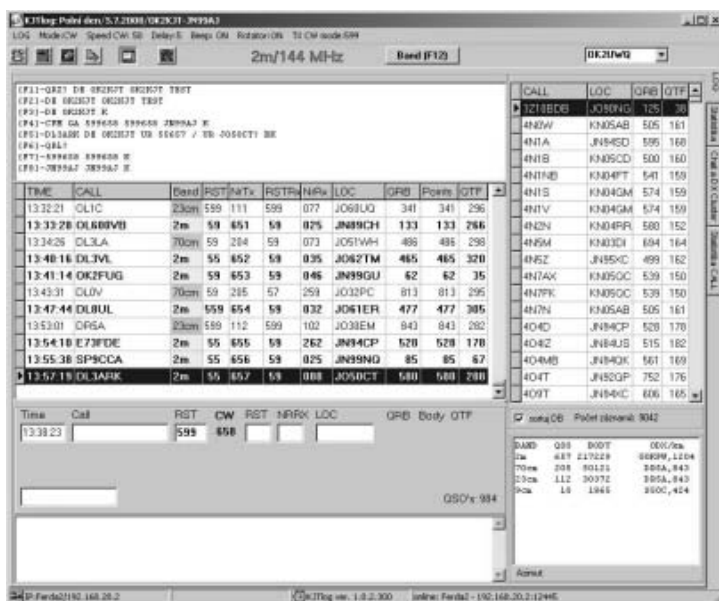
K3Tlog: Polni den/5.7.2008/OK2KJT-JN99AJ

LOG Mode:CW Speed CW:50 Delay:5 Beep: ON Rotator:ON TI CW mode:599

2m/144 MHz

Band (F12)

OK2UWQ

[F1]-QRZ? DE OK2KJT OK2KJT TEST
[F2]-DE OK2KJT OK2KJT TEST
[F3]-DE OK2KJT K
[F4]-CFM GA 599658 599658 JN99AJ K
[F5]-DL3ARK DE OK2KJT UR 55657 / UR JO50CT? BK
[F6]-QSL?
[F7]-599658 599658 K
[F8]-JN99AJ JN99AJ K

| TIME | CALL | Band | RST | NrTx | RSTRx | NrRx | LOC | QRB | Points | QTF |
|---|---|---|---|---|---|---|---|---|---|---|
| 13:32:21 | OL1C | 23cm | 599 | 111 | 599 | 077 | JO60UQ | 341 | 341 | 296 |
| 13:32:28 | OL600VB | 2m | 59 | 651 | 59 | 025 | JN89CH | 133 | 133 | 266 |
| 13:34:26 | DL3LA | 70cm | 59 | 204 | 59 | 073 | JO51WH | 486 | 486 | 298 |
| 13:40:16 | DL3VL | 2m | 55 | 652 | 59 | 035 | JO62TM | 465 | 465 | 320 |
| 13:41:14 | OK2FUG | 2m | 59 | 653 | 59 | 046 | JN99GU | 62 | 62 | 35 |
| 13:43:31 | DL0V | 70cm | 59 | 205 | 57 | 259 | JO32PC | 813 | 813 | 295 |
| 13:47:44 | DL8UL | 2m | 559 | 654 | 59 | 032 | JO61ER | 477 | 477 | 305 |
| 13:53:01 | DR6A | 23cm | 599 | 112 | 599 | 102 | JO38EM | 843 | 843 | 282 |
| 13:54:18 | E73FDE | 2m | 55 | 655 | 59 | 262 | JN94CP | 528 | 528 | 178 |
| 13:55:38 | SP9CCA | 2m | 55 | 656 | 59 | 025 | JN99NQ | 85 | 85 | 67 |
| 13:57:19 | DL3ARK | 2m | 55 | 657 | 59 | 088 | JO50CT | 580 | 580 | 288 |

Time Call RST CW RST NRRX LOC QRB Body QTF
13:38:23 599 658

QSO's: 934

| CALL | LOC | QRB | QTF |
|---|---|---|---|
| 3Z18DB | JO90NG | 125 | 38 |
| 4N0W | KN05AB | 505 | 161 |
| 4N1A | JN94SD | 595 | 168 |
| 4N1B | KN05CD | 500 | 160 |
| 4N1NB | KN04FT | 541 | 159 |
| 4N1S | KN04GM | 574 | 159 |
| 4N1V | KN04GM | 574 | 159 |
| 4N2N | KN04RR | 580 | 152 |
| 4N5M | KN03DI | 694 | 164 |
| 4N5Z | JN95XC | 499 | 162 |
| 4N7AX | KN05OC | 539 | 150 |
| 4N7PK | KN05OC | 539 | 150 |
| 4N7N | KN05AB | 505 | 161 |
| 4O4D | JN84CP | 528 | 178 |
| 4O4Z | JN84US | 515 | 182 |
| 4O4MB | JN84QK | 561 | 169 |
| 4O4T | JN92GP | 752 | 176 |
| 4O9T | KN04CC | 606 | 165 |

nahaj DB Počet záznamů: 9042

| BAND | QSO | BODY | ODX/km |
|---|---|---|---|
| 2m | 657 | 217229 | G4KPM,1204 |
| 70cm | 205 | 50121 | DR5A,843 |
| 23cm | 112 | 30372 | DR5A,843 |
| 9cm | 16 | 1965 | DL0C,414 |

Aktuál

LOG Statistika Chat a DX Cluster Statistika CALL

IP Ferda2/192.168.20.2 OK3Tlog ver. 1.0.2.300 online: Ferda2 - 192.168.20.2:12445